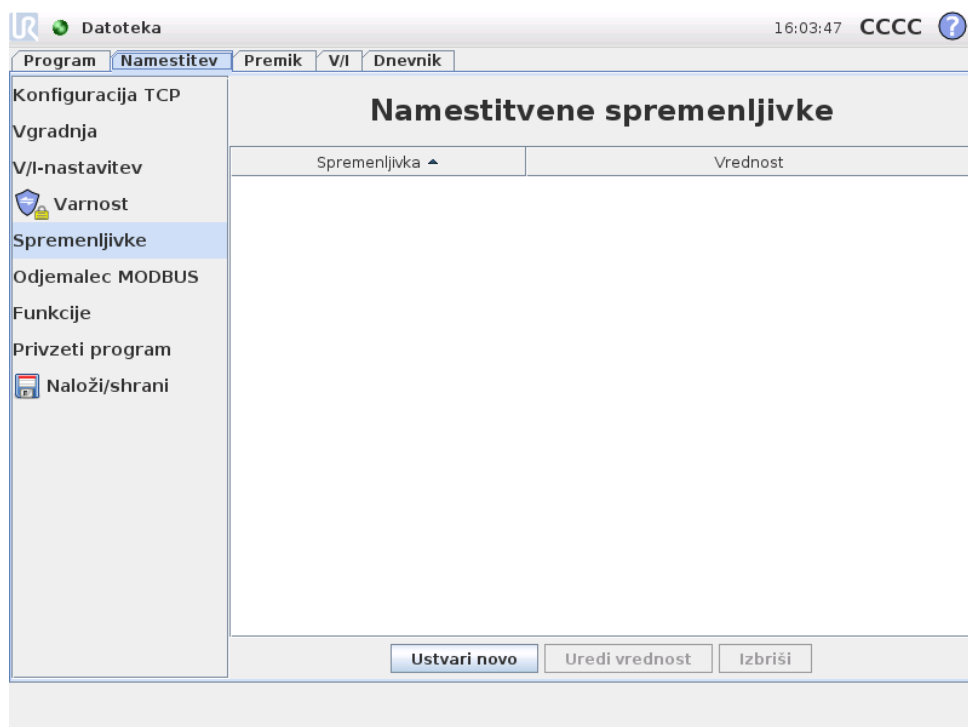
Datoteka

16:03:47 CCCC ?

Program | Namestitev | Premik | V/I | Dnevnik

Konfiguracija TCP
Vgradnja
V/I-nastavitev
Varnost
Spremenljivke
Odjemalec MODBUS
Funkcije
Privzeti program
Naloži/shrani

Namestitvene spremenljivke

| Spremenljivka ▲ | Vrednost |
|---|---|

Ustvari novo | Uredi vrednost | Izbriši